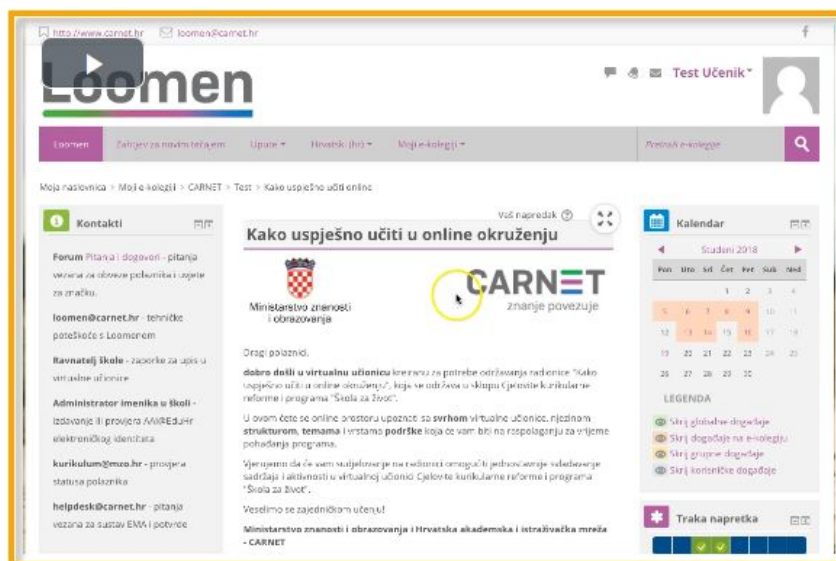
http://www.carnet.hr loomen@carnet.hr

Loomen

Test Učenik

Loomen Zahtjev za novim tečajem Upute Hrvatski (hr) Moji e-kolegiji Pretraži e-kolegije

Moja naslovnica > Moji e-kolegiji > CARNET > Test > Kako uspješno učiti online

Kontakti

Forum Pitanja i dogovori - pitanja vezana za obveze polaznika i uvjete za značku.

loomen@carnet.hr - tehničke poteškoće s Loomenom

Ravnatelj škole - zahtjev za upis u virtualne učionice

Administrator imenika u školi - izdavanje ili provjera AAI@EduHr elektroničkog identiteta

kurikulum@mzo.hr - provjera statusa polaznika

helpdesk@carnet.hr - pitanja vezana za sustav EMA i potvrde

Vaš napredak

Kako uspješno učiti u online okruženju

Ministarstvo znanosti i obrazovanja

CARNET znanje povezuje

Dragi polaznici,

dobro došli u virtualnu učionicu kreiranu za potrebe održavanja radionice "Kako uspješno učiti u online okruženju", koja se održava u sklopu Cjelovite kurikularne reforme i programa "Škola za život".

U ovom ćete se online prostoru upoznati sa svrhom virtualne učionice, njezinom strukturom, temama i vrstama podrške koja će vam biti na raspolaganju za vrijeme pohađanja programa.

Vjerujemo da će vam sudjelovanje na radionici omogućiti jednostavnije savladavanje sadržaja i aktivnosti u virtualnoj učionici Cjelovite kurikularne reforme i programa "Škola za život".

Veselimo se zajedničkom učenju!

Ministarstvo znanosti i obrazovanja i Hrvatska akademska i istraživačka mreža - CARNET

Kalendar

Studeni 2018

| Pon | Uto | Sri | Čet | Pet | Sub | Ned |
|---|---|---|---|---|---|---|
| | | | 1 | 2 | 3 | 4 |
| 5 | 6 | 7 | 8 | 9 | 10 | 11 |
| 12 | 13 | 14 | 15 | 16 | 17 | 18 |
| 19 | 20 | 21 | 22 | 23 | 24 | 25 |
| 26 | 27 | 28 | 29 | 30 | | |

LEGENDA

Skrij globalne događaje
Skrij događaje na e-kolegiju
Skrij grupne događaje
Skrij korisničke događaje

Traka napretka